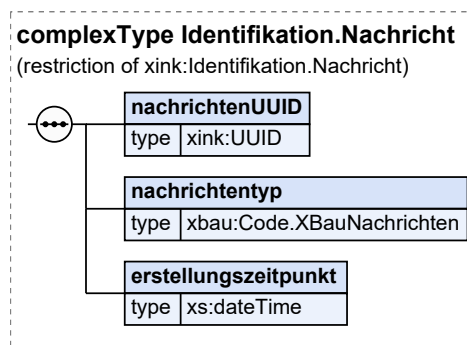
complexType Identifikation.Nachricht
(restriction of xink:Identifikation.Nachricht)

nachrichtenUUID
type xink:UUID

nachrichtentyp
type xbau:Code.XBauNachrichten

erstellungszeitpunkt
type xs:dateTime